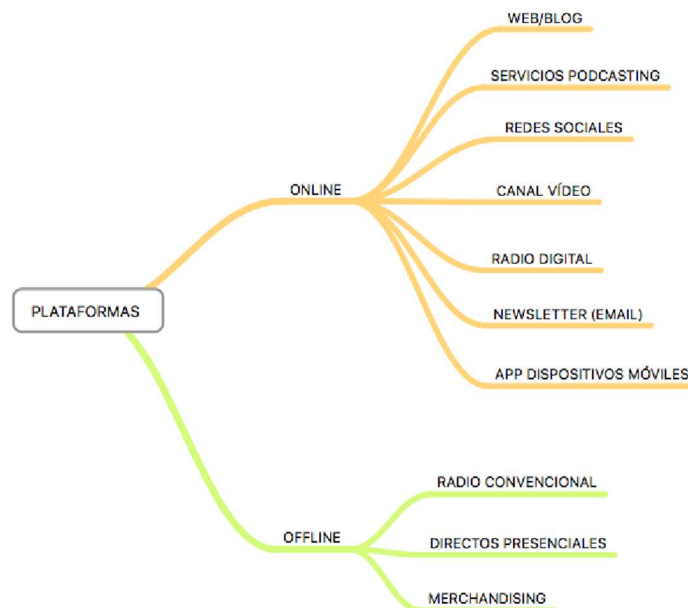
PLATAFORMAS

ONLINE

WEB/BLOG

SERVICIOS PODCASTING

REDES SOCIALES

CANAL VÍDEO

RADIO DIGITAL

NEWSLETTER (EMAIL)

APP DISPOSITIVOS MÓVILES

OFFLINE

RADIO CONVENCIONAL

DIRECTOS PRESENCIALES

MERCHANDISING